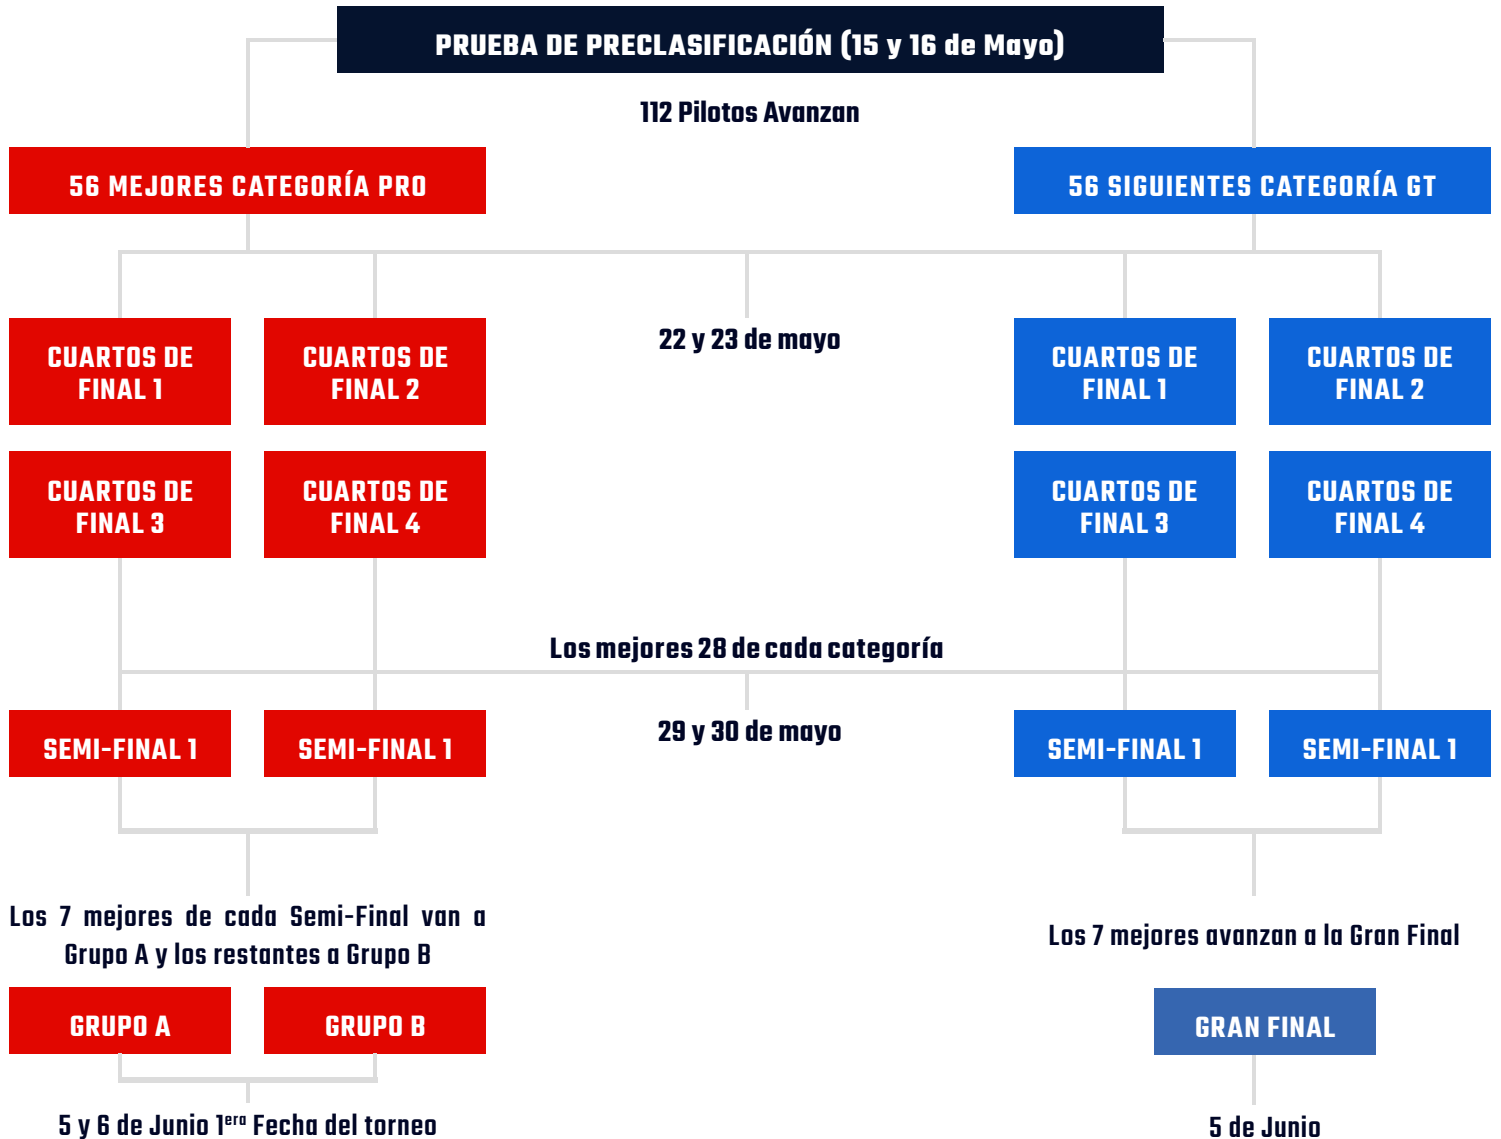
PRUEBA DE PRECLASIFICACIÓN (15 y 16 de Mayo)

112 Pilotos Avanzan

56 MEJORES CATEGORÍA PRO

56 SIGUIENTES CATEGORÍA GT

CUARTOS DE FINAL 1

CUARTOS DE FINAL 2

22 y 23 de mayo

CUARTOS DE FINAL 1

CUARTOS DE FINAL 2

CUARTOS DE FINAL 3

CUARTOS DE FINAL 4

CUARTOS DE FINAL 3

CUARTOS DE FINAL 4

Los mejores 28 de cada categoría

SEMI-FINAL 1

SEMI-FINAL 1

29 y 30 de mayo

SEMI-FINAL 1

SEMI-FINAL 1

Los 7 mejores de cada Semi-Final van a Grupo A y los restantes a Grupo B

Los 7 mejores avanzan a la Gran Final

GRUPO A

GRUPO B

GRAN FINAL

5 y 6 de Junio 1$^{era}$ Fecha del torneo

5 de Junio